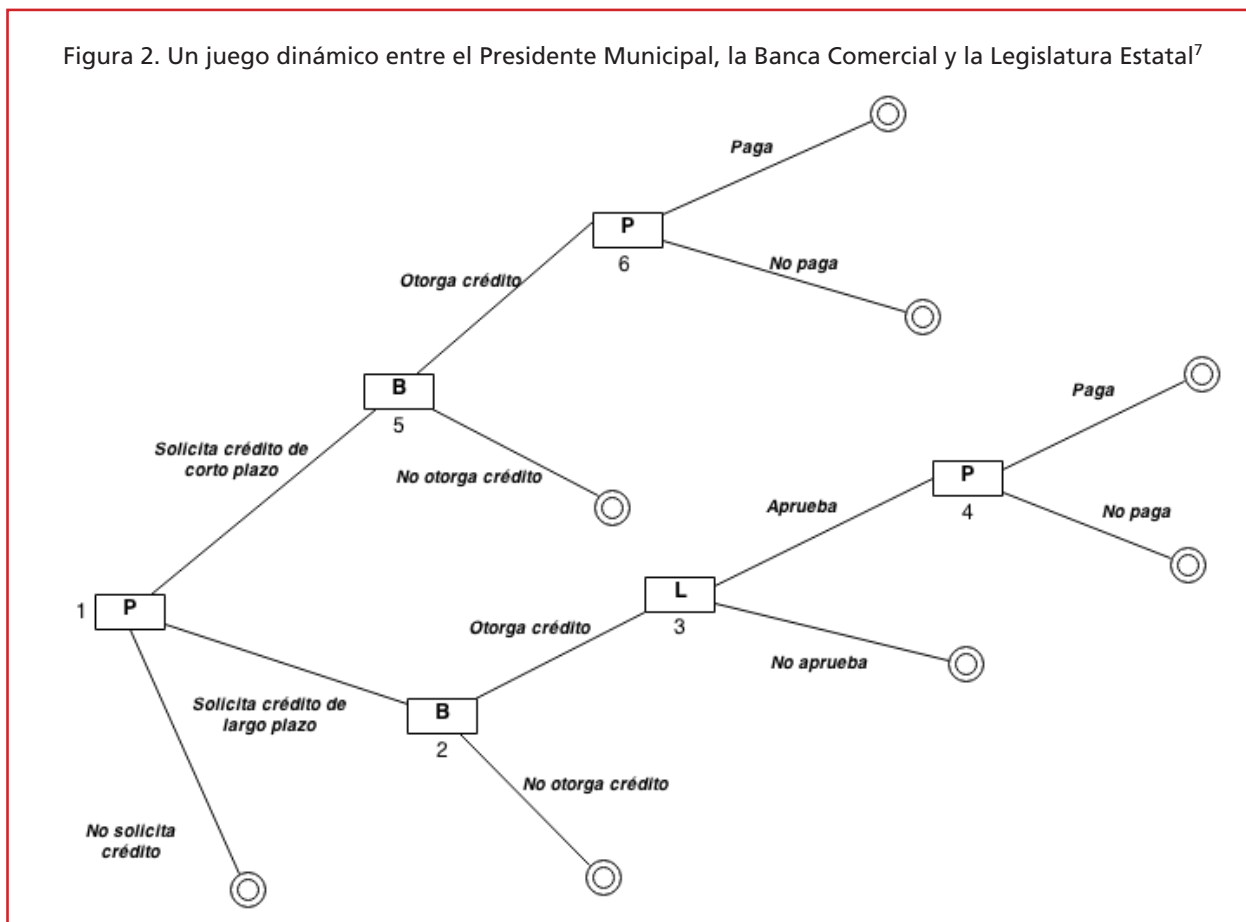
Figura 2. Un juego dinámico entre el Presidente Municipal, la Banca Comercial y la Legislatura Estatal$^7$

Paga

P

6

No paga

Otorga crédito

B

5

Paga

Solicita crédito de corto plazo

No otorga crédito

P

4

Aprueba

No paga

L

3

1

P

Otorga crédito

No aprueba

Solicita crédito de largo plazo

B

2

No otorga crédito

No solicita crédito